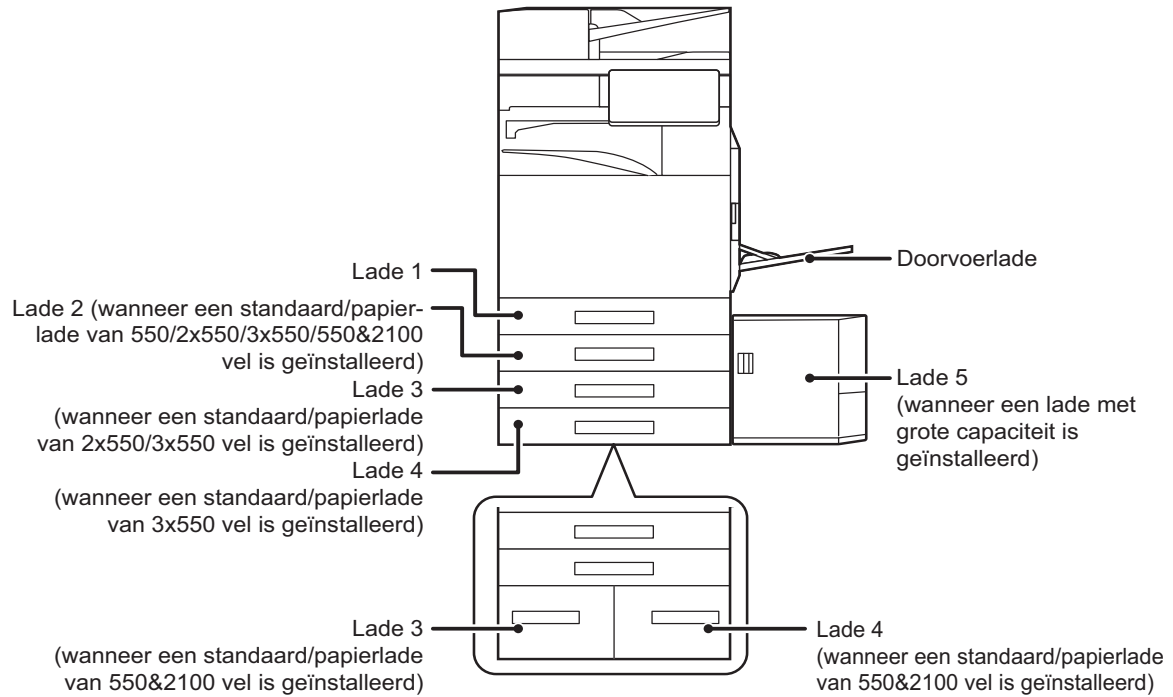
Lade 1

Lade 2 (wanneer een standaard/papierlade van 550/2x550/3x550/550&2100 vel is geïnstalleerd)

Lade 3 (wanneer een standaard/papierlade van 2x550/3x550 vel is geïnstalleerd)

Lade 4 (wanneer een standaard/papierlade van 3x550 vel is geïnstalleerd)

Doorvoerlade

Lade 5 (wanneer een lade met grote capaciteit is geïnstalleerd)

Lade 3 (wanneer een standaard/papierlade van 550&2100 vel is geïnstalleerd)

Lade 4 (wanneer een standaard/papierlade van 550&2100 vel is geïnstalleerd)